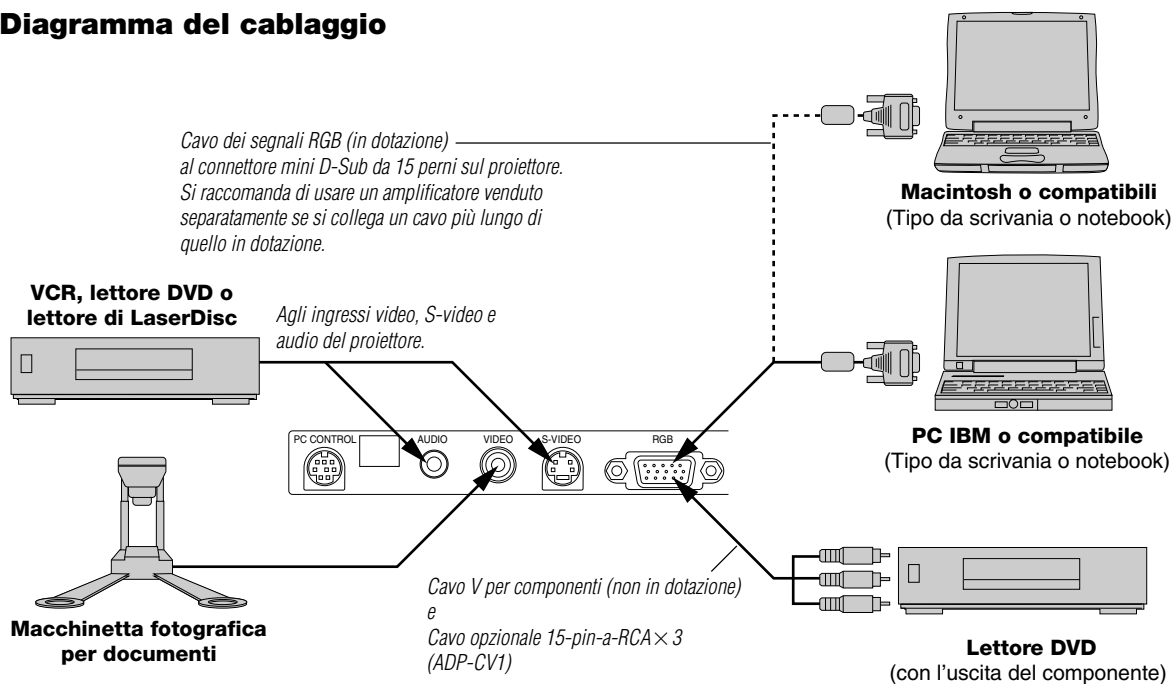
Diagramma del cablaggio

Cavo dei segnali RGB (in dotazione) al connettore mini D-Sub da 15 perni sul proiettore. Si raccomanda di usare un amplificatore venduto separatamente se si collega un cavo più lungo di quello in dotazione.

Macintosh o compatibili
(Tipo da scrivania o notebook)

VCR, lettore DVD o lettore di LaserDisc

Agli ingressi video, S-video e audio del proiettore.

PC IBM o compatibile
(Tipo da scrivania o notebook)

PC CONTROL AUDIO VIDEO S-VIDEO RGB

Cavo V per componenti (non in dotazione)
e
Cavo opzionale 15-pin-a-RCA$\times$ 3
(ADP-CV1)

Macchinetta fotografica per documenti

Lettore DVD
(con l'uscita del componente)